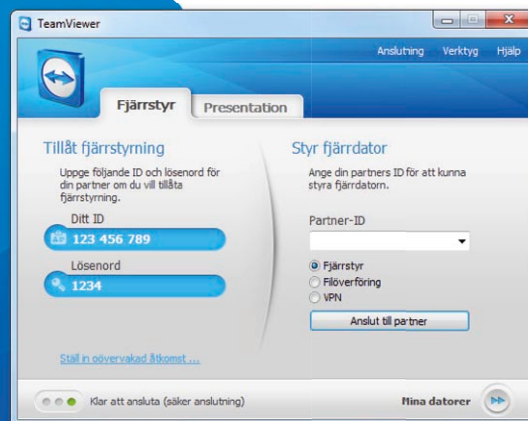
TeamViewer

Anslutning Verktyg Hjälp

Fjärrstyr Presentation

Tillåt fjärrstyrning

Uppge följande ID och lösenord för din partner om du vill tillåta fjärrstyrning.

Ditt ID

123 456 789

Lösenord

1234

Ställ in oövervakad åtkomst ...

Styr fjärrdator

Ange din partners ID för att kunna styra fjärrdatorn.

Partner-ID

Fjärrstyr

Filöverföring

VPN

Anslut till partner

Klar att ansluta (säker anslutning)

Mina datorer